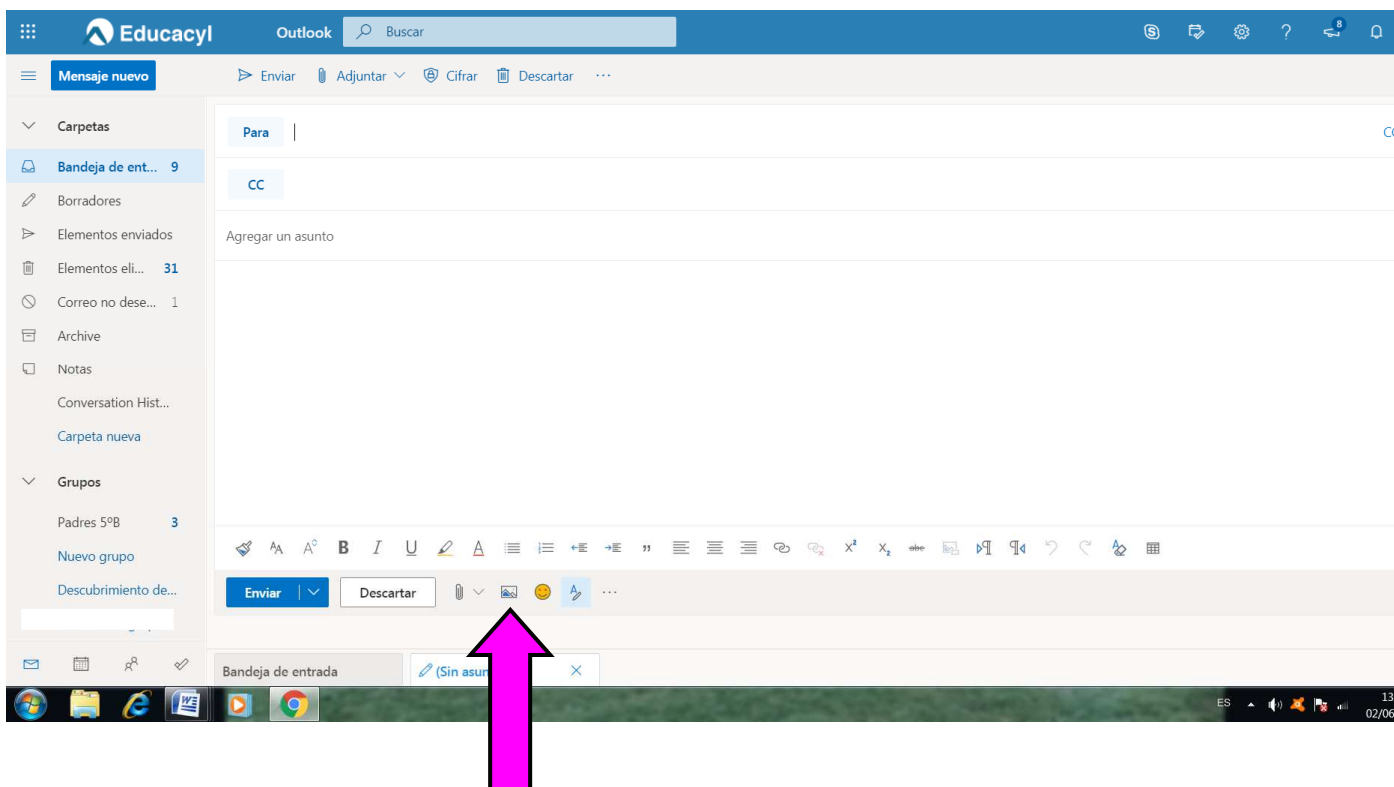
Educacyl Outlook Buscar

8

Mensaje nuevo

Enviar Adjuntar Cifrar Descartar ···

Carpetas

Bandeja de ent... 9

Borradores

Elementos enviados

Elementos eli... 31

Correo no dese... 1

Archive

Notas

Conversation Hist...

Carpeta nueva

Grupos

Padres 5ºB 3

Nuevo grupo

Descubrimiento de...

Para

CC

CC

Agregar un asunto

Enviar

Descartar

···

Bandeja de entrada

(Sin asun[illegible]

ES

13
02/06